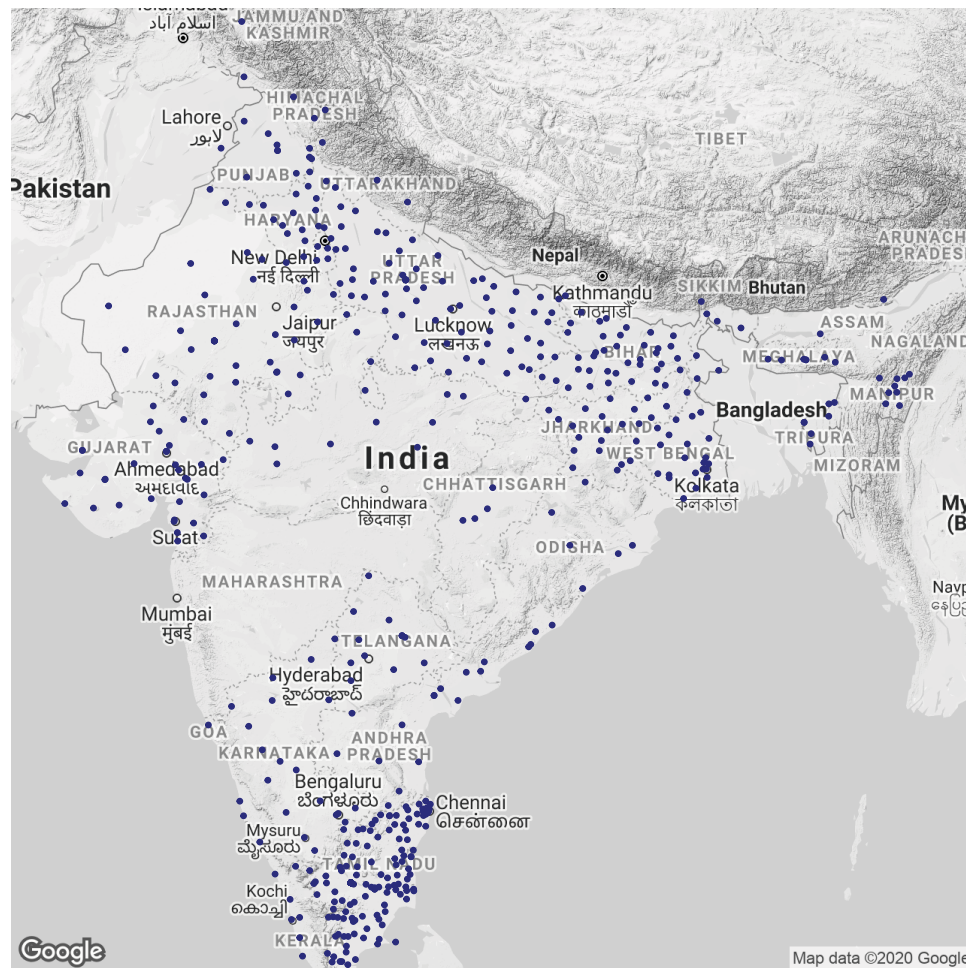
اسلام آباد
JAMMU AND KASHMIR
HIMACHAL PRADESH
Lahore
لاہور
Pakistan
PUNJAB
UTTARAKHAND
TIBET
HARYANA
New Delhi
नई दिल्ली
UTTAR PRADESH
Nepal
ARUNACHAL PRADESH
RAJASTHAN
Kathmandu
काठमाडौं
SIKKIM
Bhutan
Jaipur
जयपुर
Lucknow
लखनऊ
BIHAR
ASSAM
MEGHALAYA
NAGALAND
MANIPUR
Bangladesh
JHARKHAND
TRIPURA
GUJARAT
WEST BENGAL
MIZORAM
Ahmedabad
અમદાવાદ
India
Kolkata
কলকাতা
Chhindwara
छिंदवाड़ा
CHHATTISGARH
My
(B
Surat
ODISHA
MAHARASHTRA
Nayp
နေပြည
Mumbai
मुंबई
TELANGANA
Hyderabad
హైదరాబాద్
GOA
KARNATAKA
ANDHRA PRADESH
Bengaluru
ಬೆಂಗಳೂರು
Chennai
சென்னை
Mysuru
ಮೈಸೂರು
TAMIL NADU
Kochi
കൊച്ചി
KERALA
Google
Map data ©2020 Google